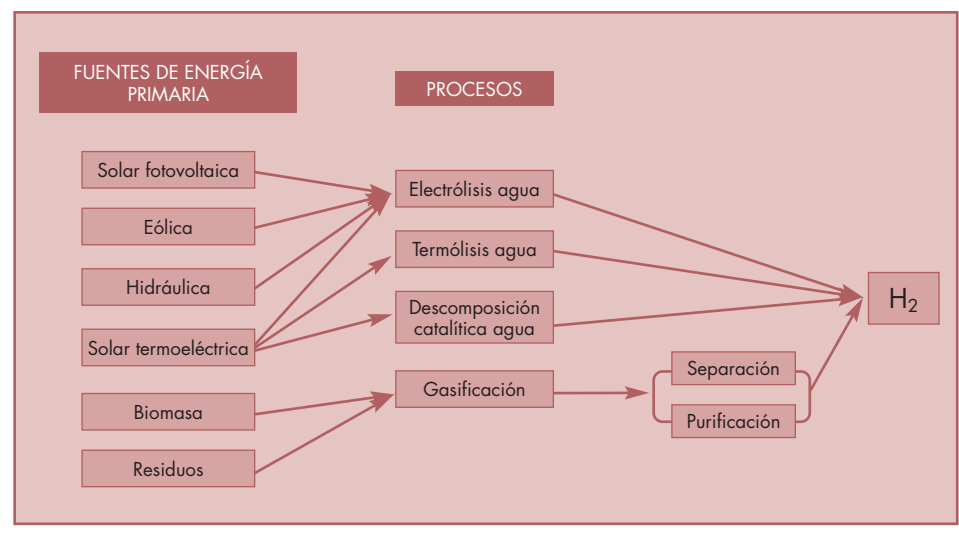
FUENTES DE ENERGÍA PRIMARIA

PROCESOS

Solar fotovoltaica

Eólica

Hidráulica

Solar termoeléctrica

Biomasa

Residuos

Electrólisis agua

Termólisis agua

Descomposición catalítica agua

Gasificación

Separación

Purificación

$H_2$